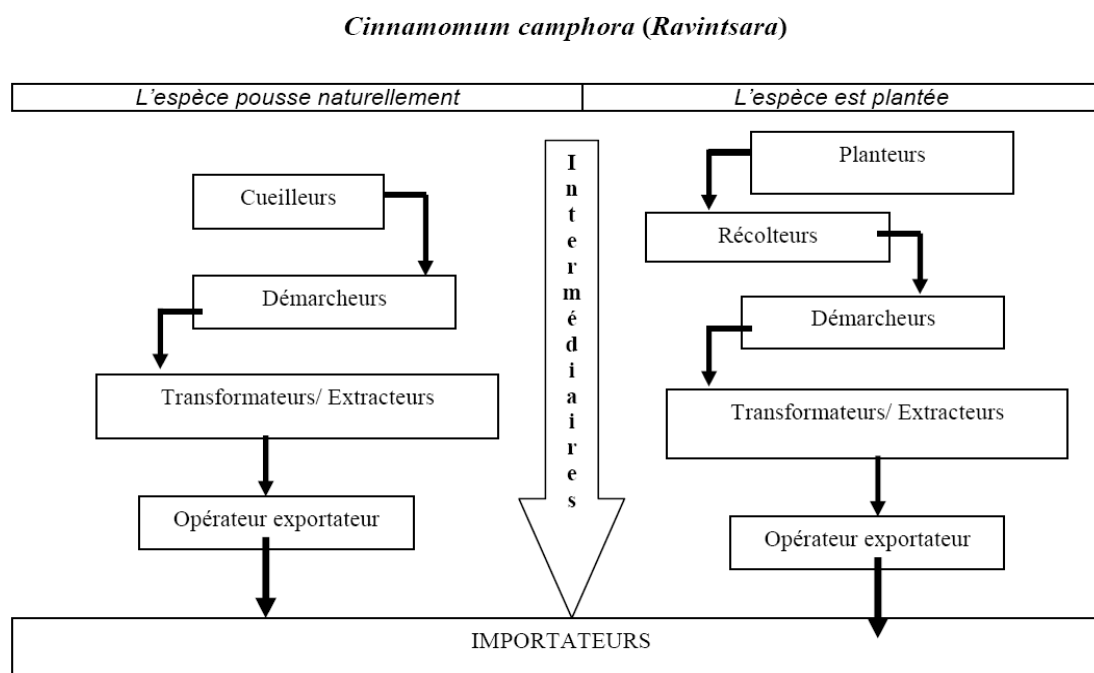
Cinnamomum camphora (Ravintsara)

| L'espèce pousse naturellement | L'espèce est plantée |
|---|---|

Cueilleurs

Démarcheurs

Transformateurs/ Extracteurs

Opérateur exportateur

Intermédiaires

Planteurs

Récolteurs

Démarcheurs

Transformateurs/ Extracteurs

Opérateur exportateur

IMPORTATEURS